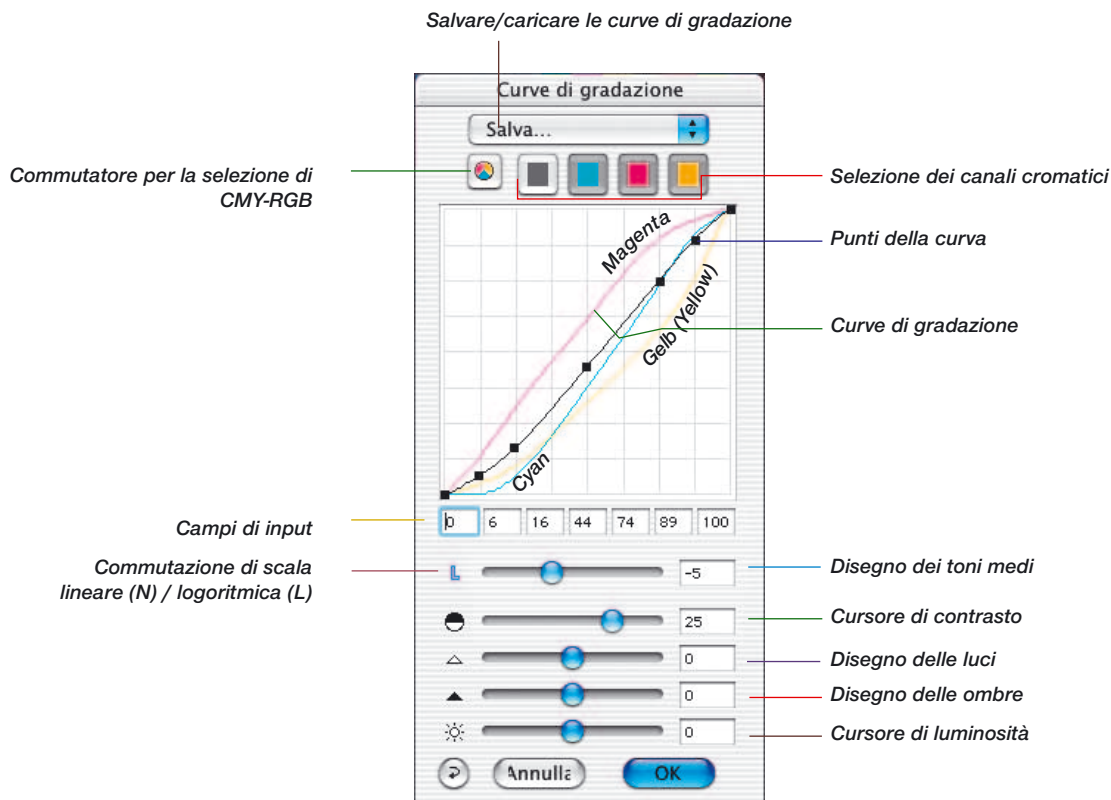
Salvare/caricare le curve di gradazione

Curve di gradazione

Salva...

Commutatore per la selezione di CMY-RGB

Selezione dei canali cromatici

Magenta

Punti della curva

Gelb (Yellow)

Curve di gradazione

Cyan

Campi di input

0 | 6 | 16 | 44 | 74 | 89 | 100

Commutazione di scala lineare (N) / logoritmica (L)

L

-5

Disegno dei toni medi

25

Cursore di contrasto

0

Disegno delle luci

0

Disegno delle ombre

0

Cursore di luminosità

Annulla

OK